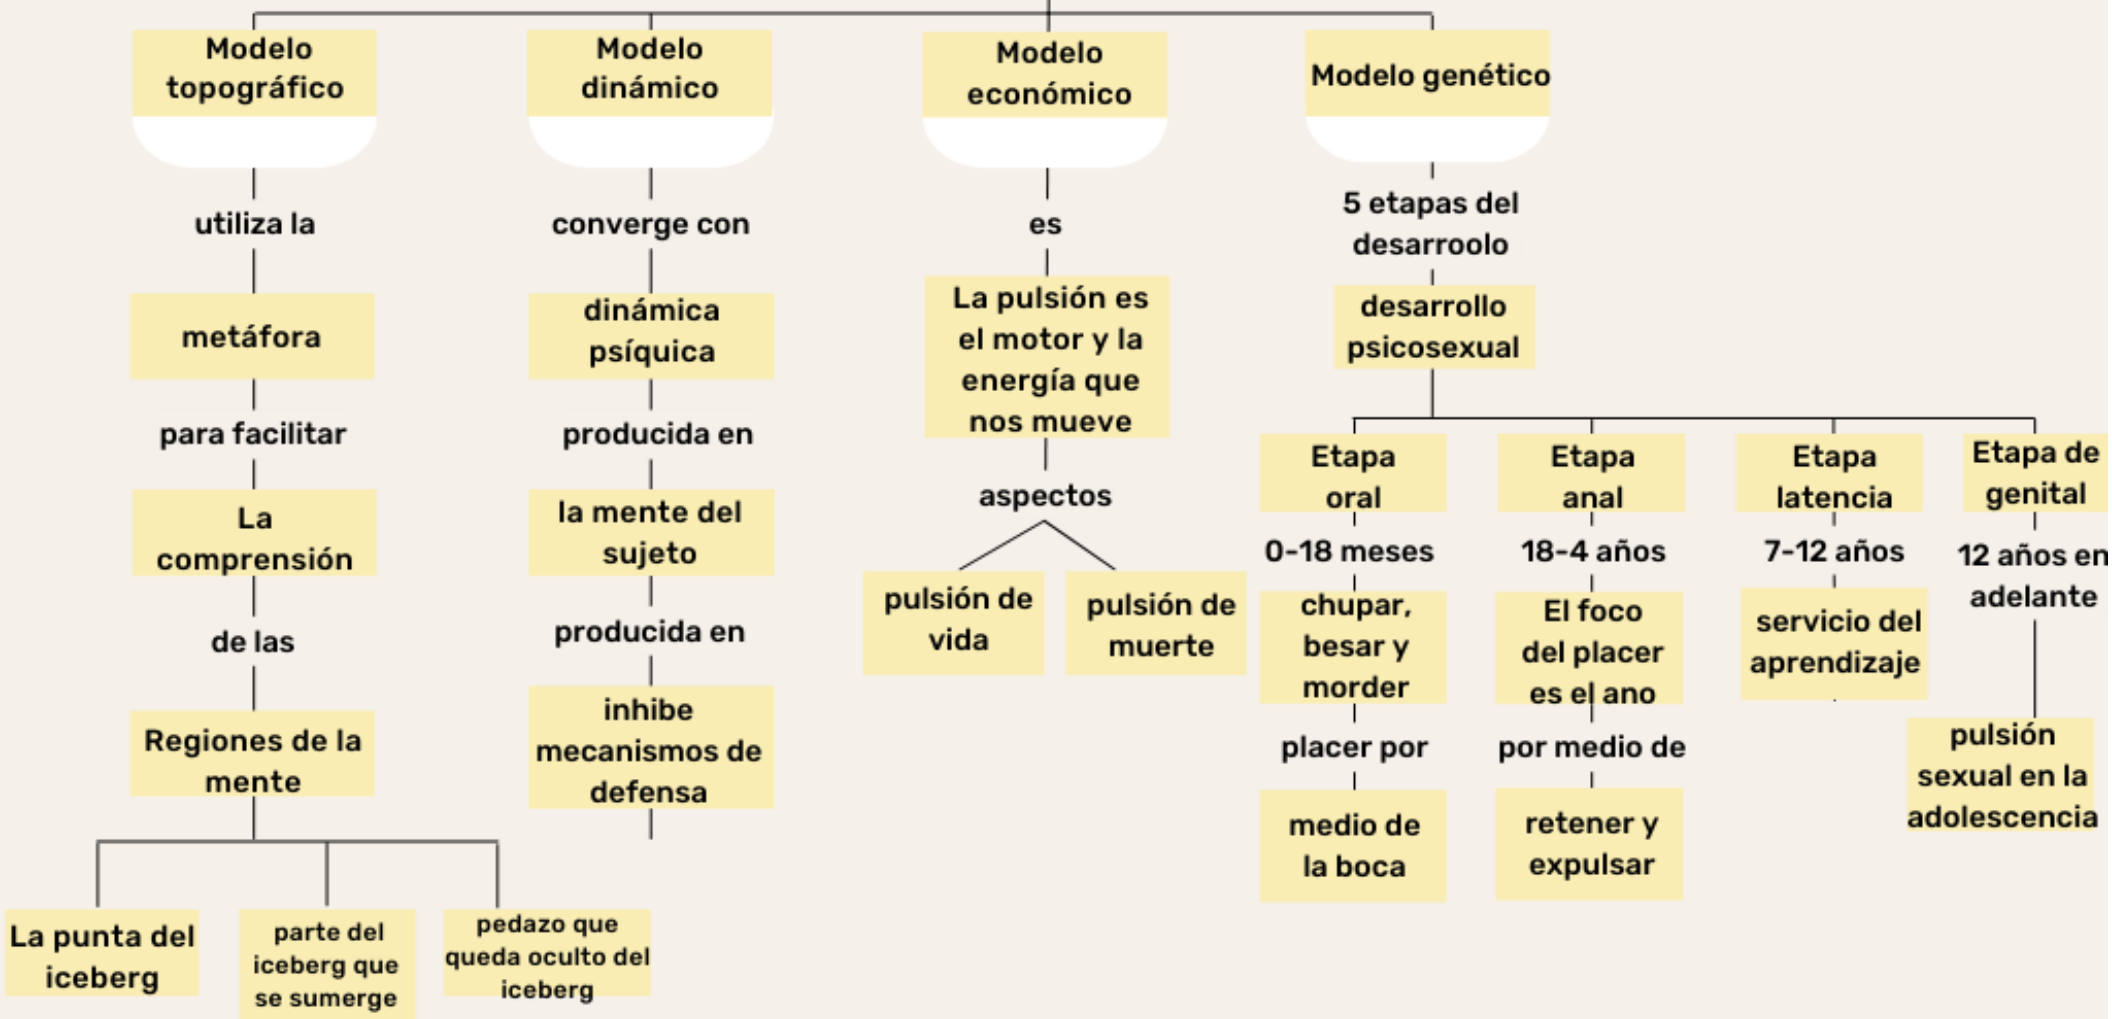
Modelo topográfico

utiliza la

metáfora

para facilitar

La comprensión

de las

Regiones de la mente

La punta del iceberg

parte del iceberg que se sumerge

pedazo que queda oculto del iceberg

Modelo dinámico

converge con

dinámica psíquica

producida en

la mente del sujeto

producida en

inhibe mecanismos de defensa

Modelo económico

es

La pulsión es el motor y la energía que nos mueve

aspectos

pulsión de vida

pulsión de muerte

Modelo genético

5 etapas del desarroolo

desarrollo psicosexual

Etapa oral

0-18 meses

chupar, besar y morder

placer por

medio de la boca

Etapa anal

18-4 años

El foco del placer es el ano

por medio de

retener y expulsar

Etapa latencia

7-12 años

servicio del aprendizaje

Etapa de genital

12 años en adelante

pulsión sexual en la adolescencia